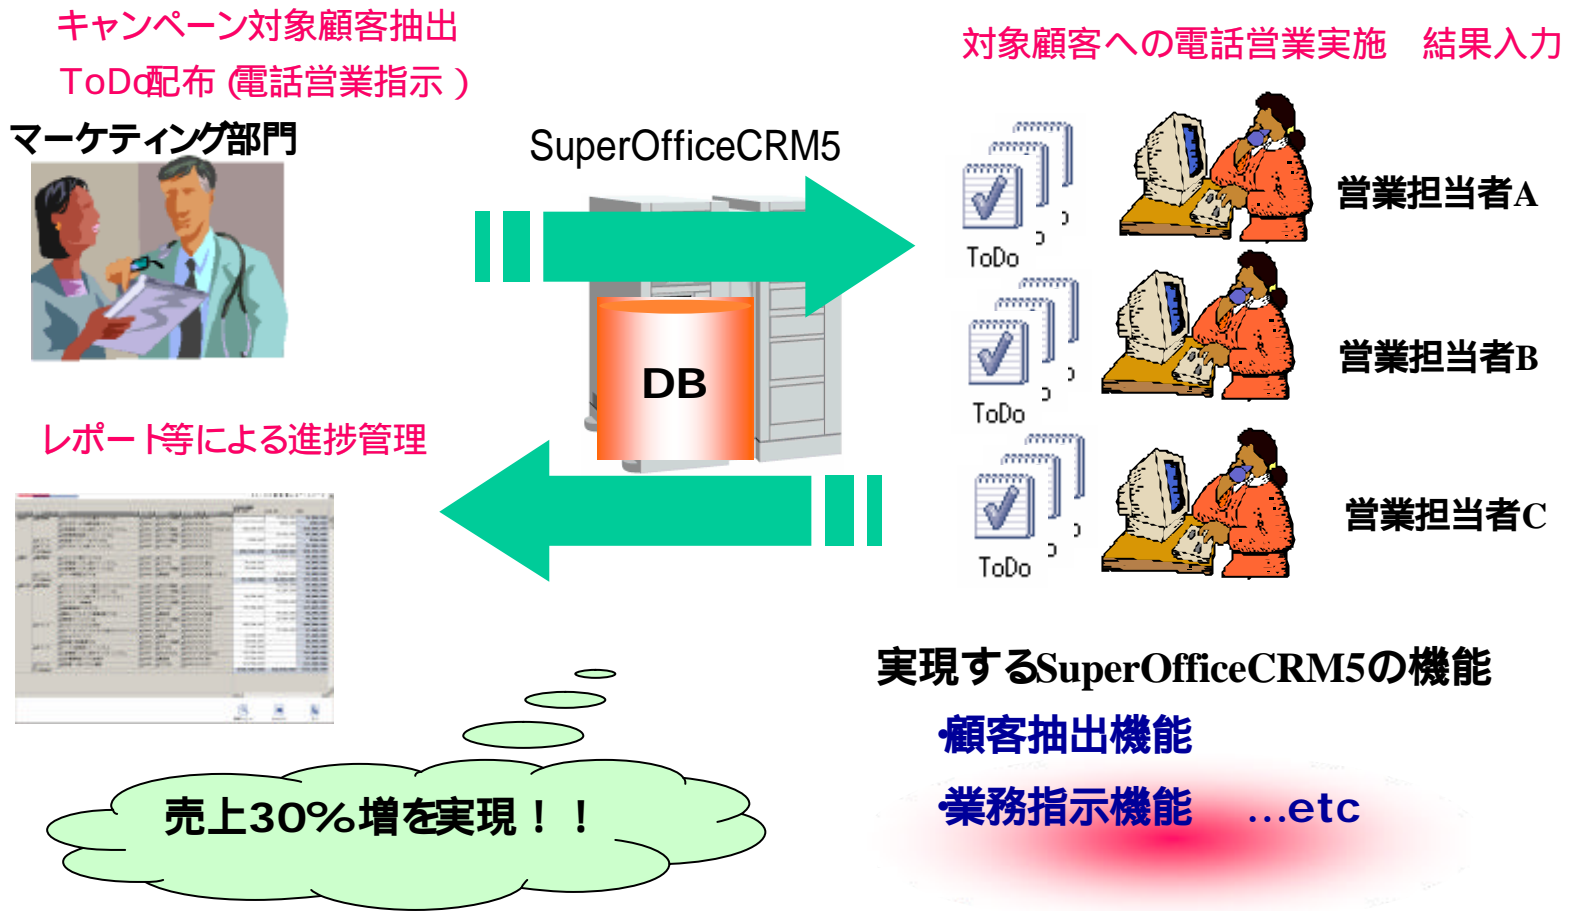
キャンペーン対象顧客抽出
ToDo配布 (電話営業指示 )

マーケティング部門

SuperOfficeCRM5

対象顧客への電話営業実施　結果入力

ToDo
営業担当者A

ToDo
営業担当者B

ToDo
営業担当者C

DB

レポート等による進捗管理

実現するSuperOfficeCRM5の機能
•顧客抽出機能
•業務指示機能　...etc

売上30%増を実現！！